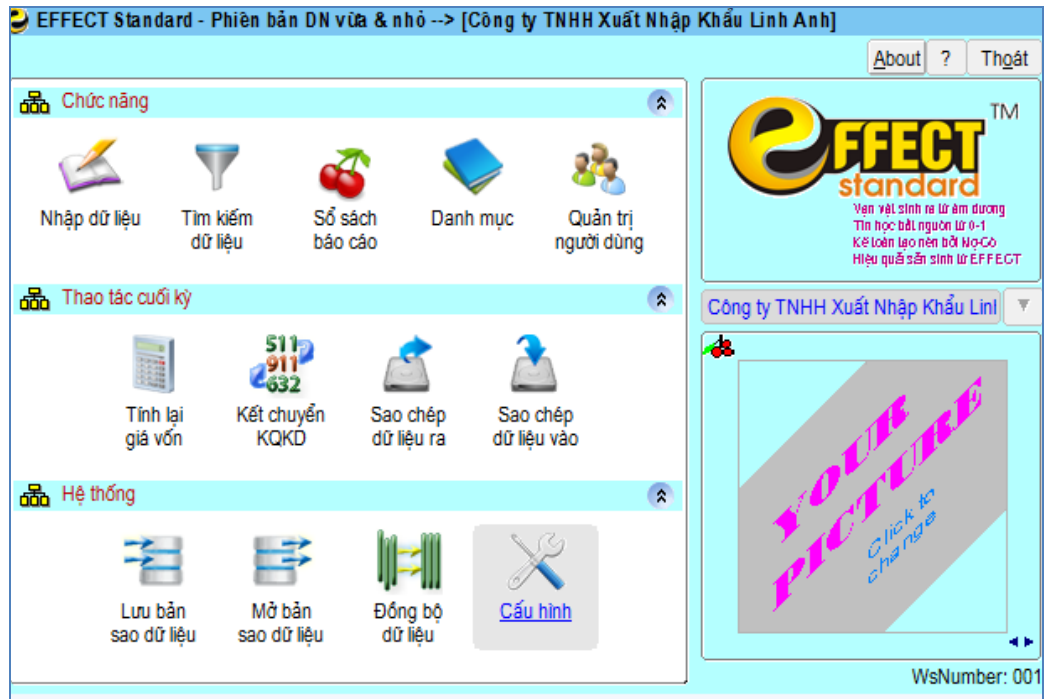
EFFECT Standard - Phiên bản DN vừa & nhỏ --> [Công ty TNHH Xuất Nhập Khẩu Linh Anh]

About ? Thoát

Chức năng

Nhập dữ liệu
Tìm kiếm dữ liệu
Sổ sách báo cáo
Danh mục
Quản trị người dùng

Thao tác cuối kỳ

Tính lại giá vốn
511 911 632
Kết chuyển KQKD
Sao chép dữ liệu ra
Sao chép dữ liệu vào

Hệ thống

Lưu bản sao dữ liệu
Mở bản sao dữ liệu
Đồng bộ dữ liệu
Cấu hình

EFFECT TM
standard
Vạn vật sinh ra từ âm dương
Tin học bắt nguồn từ 0-1
Kế toán tạo nên bởi Nợ-Có
Hiệu quả sẵn sinh từ EFFECT

Công ty TNHH Xuất Nhập Khẩu Linl

YOUR PICTURE
Click to change

WsNumber: 001